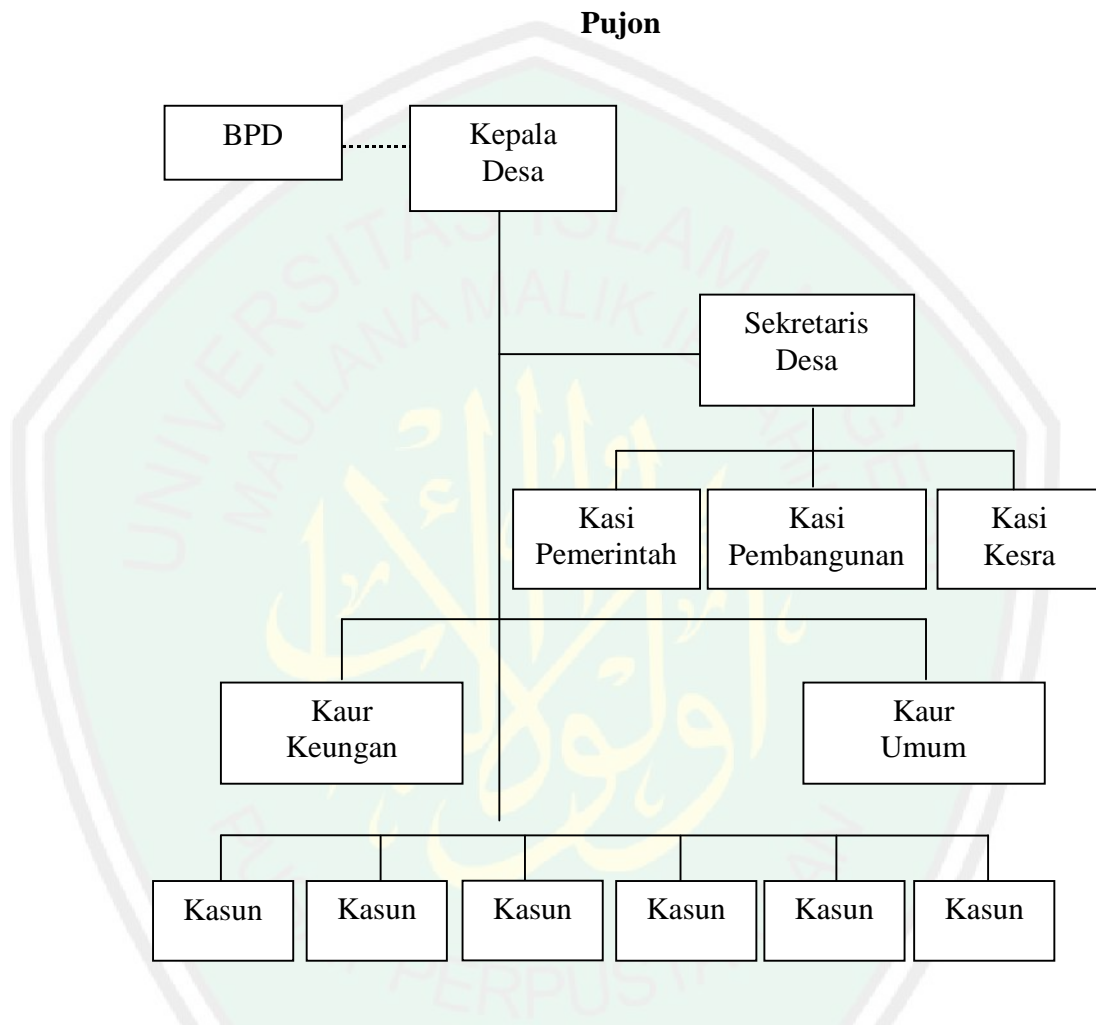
**Pujon**

BPD

Kepala Desa

Sekretaris Desa

Kasi Pemerintah

Kasi Pembangunan

Kasi Kesra

Kaur Keungan

Kaur Umum

Kasun

Kasun

Kasun

Kasun

Kasun

Kasun

UNIVERSITAS ISLAM NEGERI MAULANA MALIK IBRAHIM

PERPUSTAKAAN